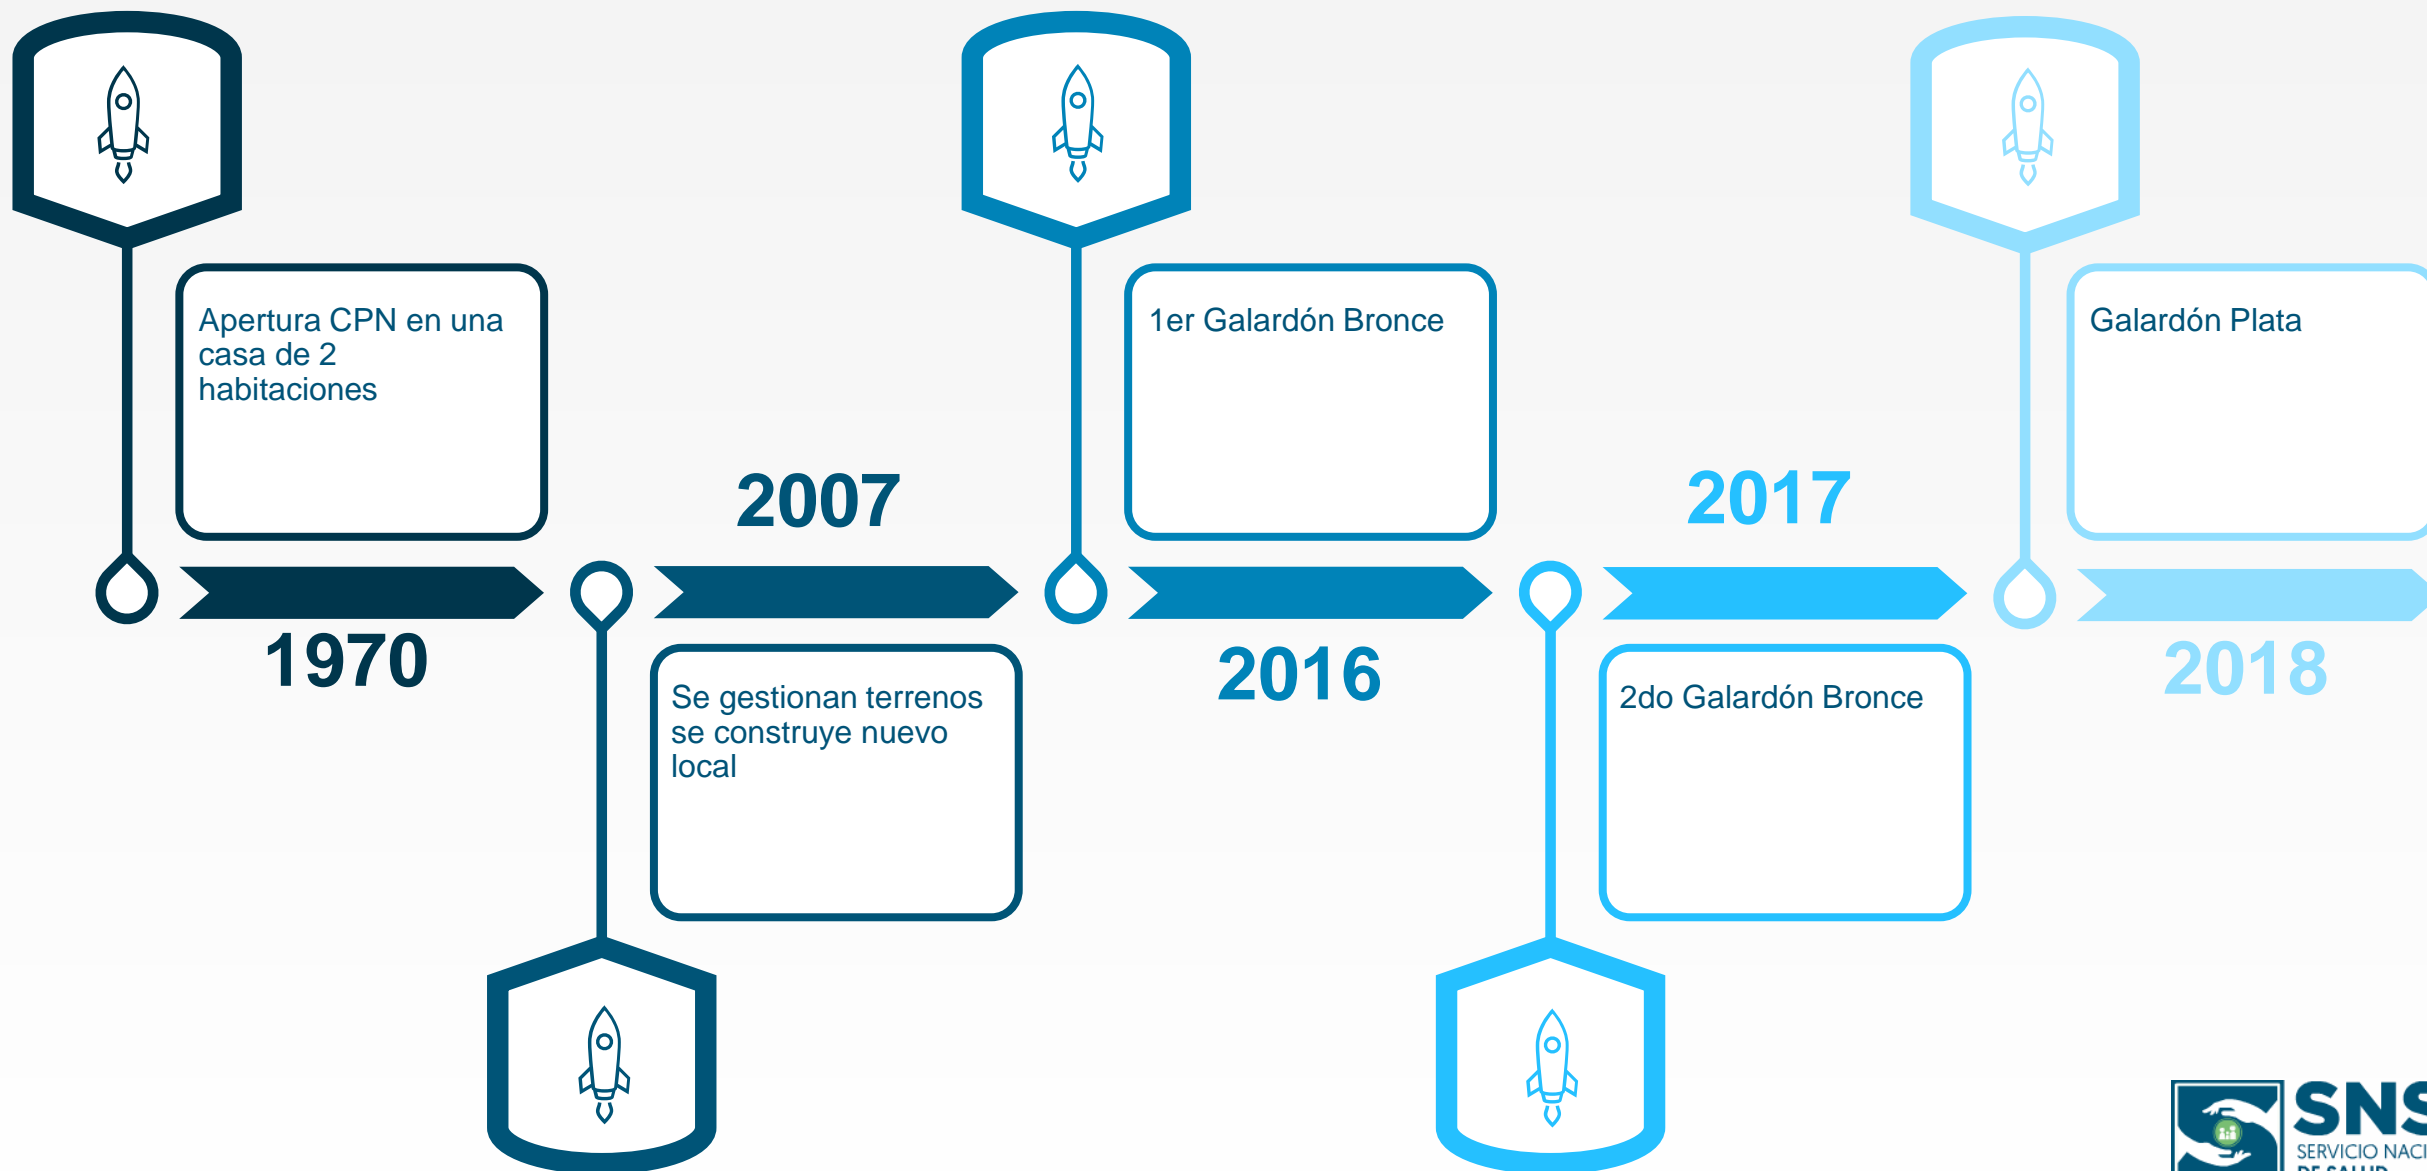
Apertura CPN en una casa de 2 habitaciones

1970

2007

Se gestionan terrenos se construye nuevo local

1er Galardón Bronce

2016

2017

2do Galardón Bronce

Galardón Plata

2018

SNS
SERVICIO NACI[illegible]
DE SALUD